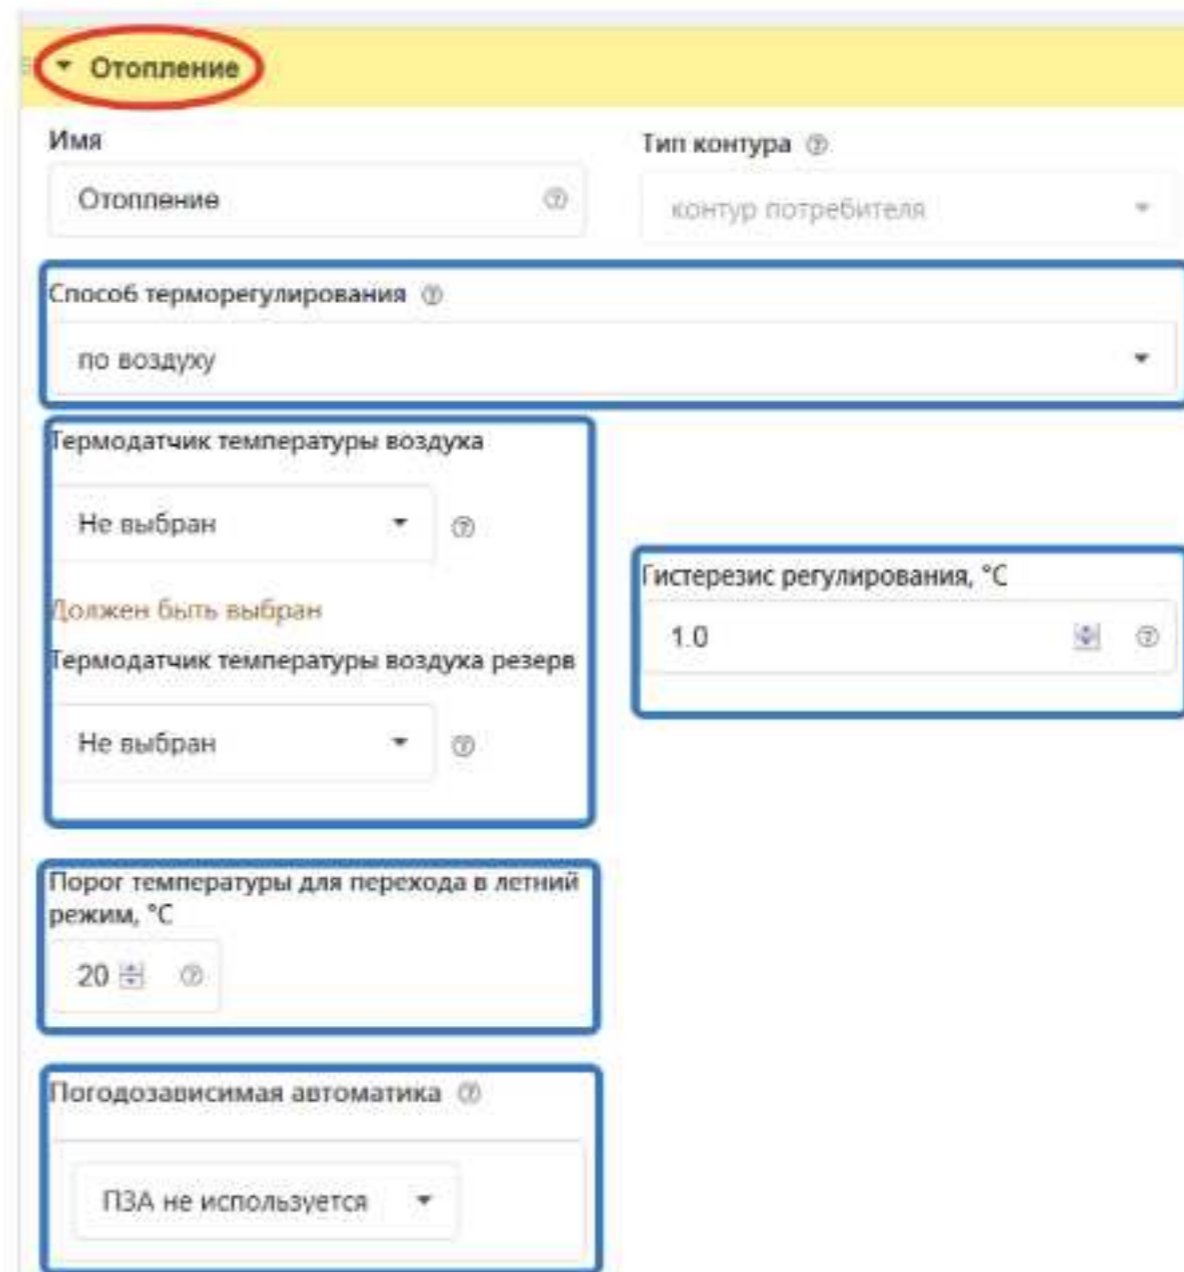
Отопление

Имя

Отопление

Тип контура

контур потребителя

Способ терморегулирования

по воздуху

Термодатчик температуры воздуха

Не выбран

Должен быть выбран

Термодатчик температуры воздуха резерв

Не выбран

Гистерезис регулирования, °С

1.0

Порог температуры для перехода в летний режим, °С

20

Погодозависимая автоматика

ПЗА не используется